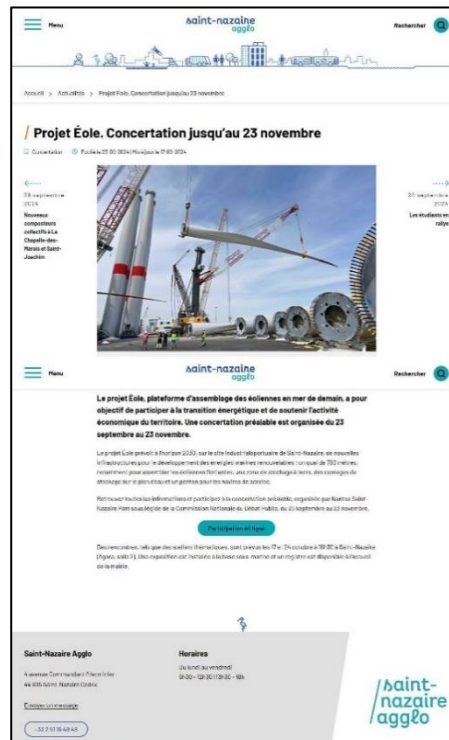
Menu

saint-nazaire agglo

Rechercher

Accueil > Actualités > Projet Éole. Concertation jusqu'au 23 novembre

/ Projet Éole. Concertation jusqu'au 23 novembre

Concertation Publié le 23.09.2024 | Modifié le 17.10.2024

28 septembre 2024
Nouveaux composteurs collectifs à La Chapelle-des-Marais et Saint-Joachim

20 septembre 2024
Les étudiants en rallye

Menu

saint-nazaire agglo

Rechercher

Le projet Éole, plateforme d'assemblage des éoliennes en mer de demain, a pour objectif de participer à la transition énergétique et de soutenir l'activité économique du territoire. Une concertation préalable est organisée du 23 septembre au 23 novembre.

Le projet Éole prévoit à l'horizon 2030, sur le site industrialoportuaire de Saint-Nazaire, de nouvelles infrastructures pour le développement des énergies marines renouvelables : un quai de 750 mètres notamment pour assembler les éoliennes flottantes, une zone de stockage à terre, des corridors de stockage sur le plan d'eau et un ponton pour les navires de service.

Retrouvez toutes les informations et participez à la concertation préalable, organisée par Nantes Saint-Nazaire Port sous l'égide de la Commission Nationale du Débat Public, du 23 septembre au 23 novembre.

Participation en ligne

Des rencontres, telles que des ateliers thématiques, sont prévues les 17 et 24 octobre à 18h30 à Saint-Nazaire (Agora, salle 21). Une exposition est installée à la base sous-marine et un registre est disponible à l'accueil de la mairie.

Saint-Nazaire Agglo

4 avenue Commandant l'Herminier
44 605 Saint-Nazaire Cedex

Envoyer un message

02 51 16 48 48

Horaires

Du lundi au vendredi
8h30 - 12h30 / 13h30 - 18h

saint-nazaire agglo